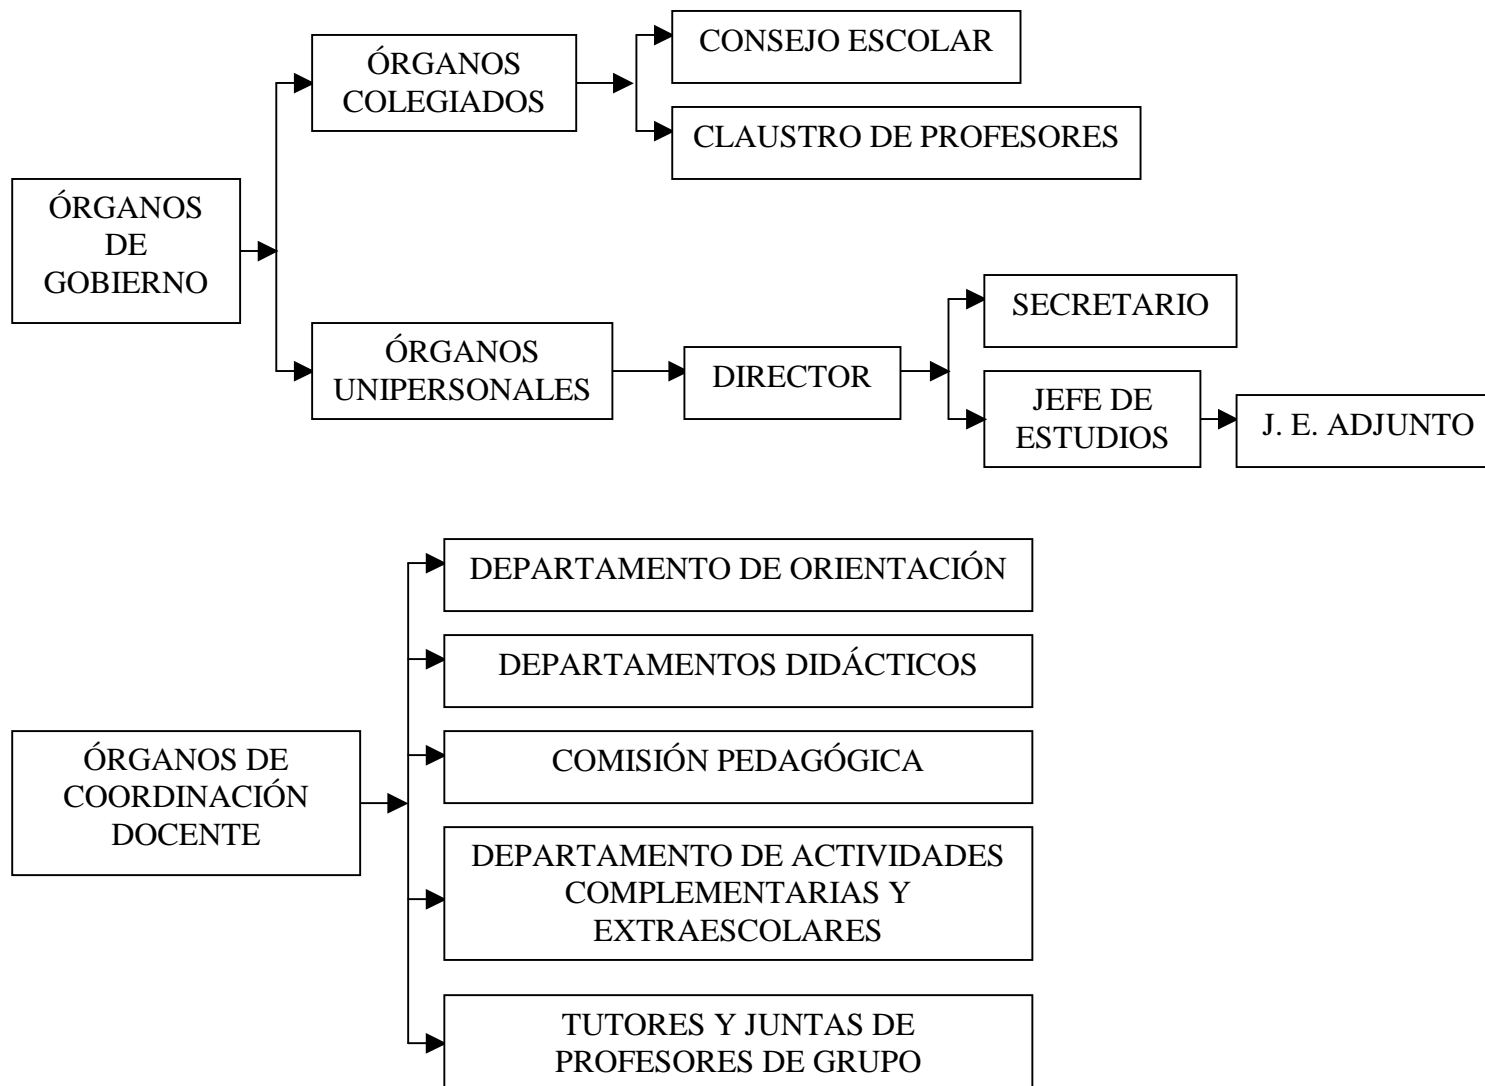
ÓRGANOS DE GOBIERNO

ÓRGANOS COLEGIADOS

CONSEJO ESCOLAR

CLAUSTRO DE PROFESORES

ÓRGANOS UNIPERSONALES

DIRECTOR

SECRETARIO

JEFE DE ESTUDIOS

J. E. ADJUNTO

ÓRGANOS DE COORDINACIÓN DOCENTE

DEPARTAMENTO DE ORIENTACIÓN

DEPARTAMENTOS DIDÁCTICOS

COMISIÓN PEDAGÓGICA

DEPARTAMENTO DE ACTIVIDADES COMPLEMENTARIAS Y EXTRAESCOLARES

TUTORES Y JUNTAS DE PROFESORES DE GRUPO